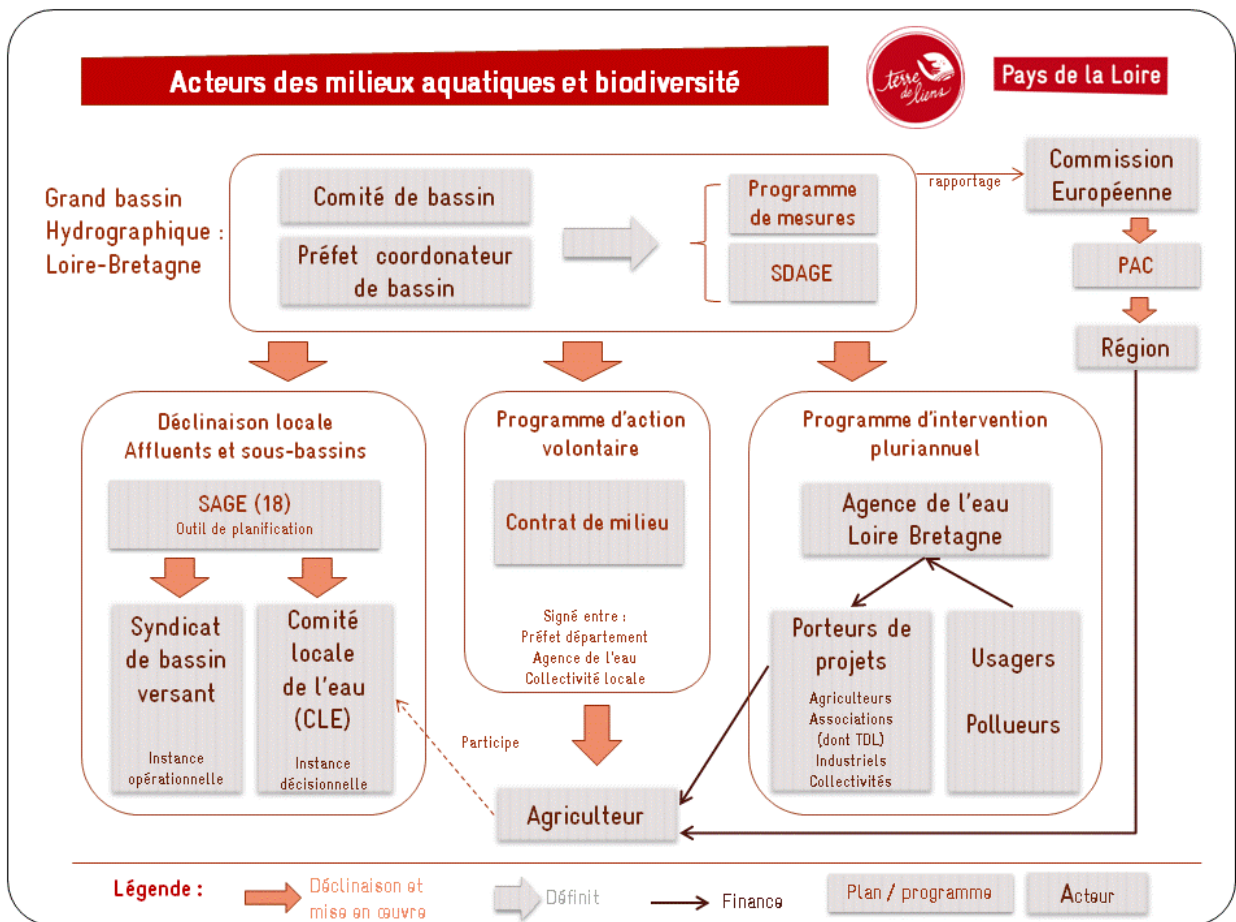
Acteurs des milieux aquatiques et biodiversité

terre de liens

Pays de la Loire

Grand bassin Hydrographique : Loire-Bretagne

Comité de bassin

Préfet coordonateur de bassin

Programme de mesures

SDAGE

rapportage

Commission Européenne

PAC

Région

Déclinaison locale Affluents et sous-bassins

SAGE (18)
Outil de planification

Syndicat de bassin versant

Instance opérationnelle

Comité locale de l'eau (CLE)

Instance décisionnelle

Programme d'action volontaire

Contrat de milieu

Signé entre :
Préfet département
Agence de l'eau
Collectivité locale

Programme d'intervention pluriannuel

Agence de l'eau Loire Bretagne

Porteurs de projets

Agriculteurs
Associations (dont TDL)
Industriels
Collectivités

Usagers

Pollueurs

Participe

Agriculteur

Légende : Déclinaison et mise en œuvre Définit Finance Plan / programme Acteur